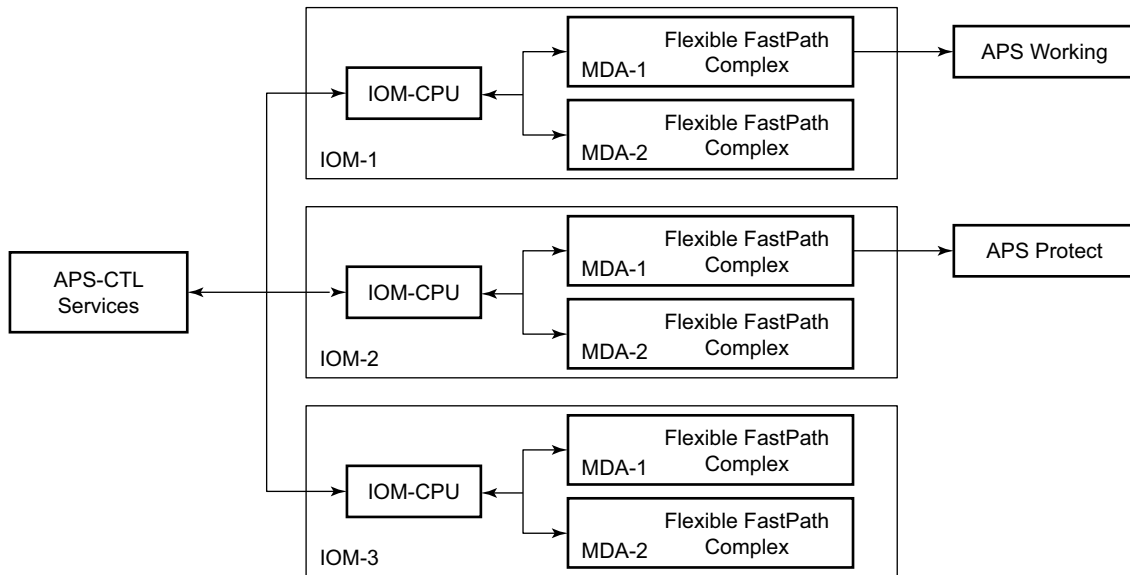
IOM-CPU

Flexible FastPath Complex
MDA-1

Flexible FastPath Complex
MDA-2

IOM-1

APS Working

APS-CTL Services

IOM-CPU

Flexible FastPath Complex
MDA-1

Flexible FastPath Complex
MDA-2

IOM-2

APS Protect

IOM-CPU

Flexible FastPath Complex
MDA-1

Flexible FastPath Complex
MDA-2

IOM-3